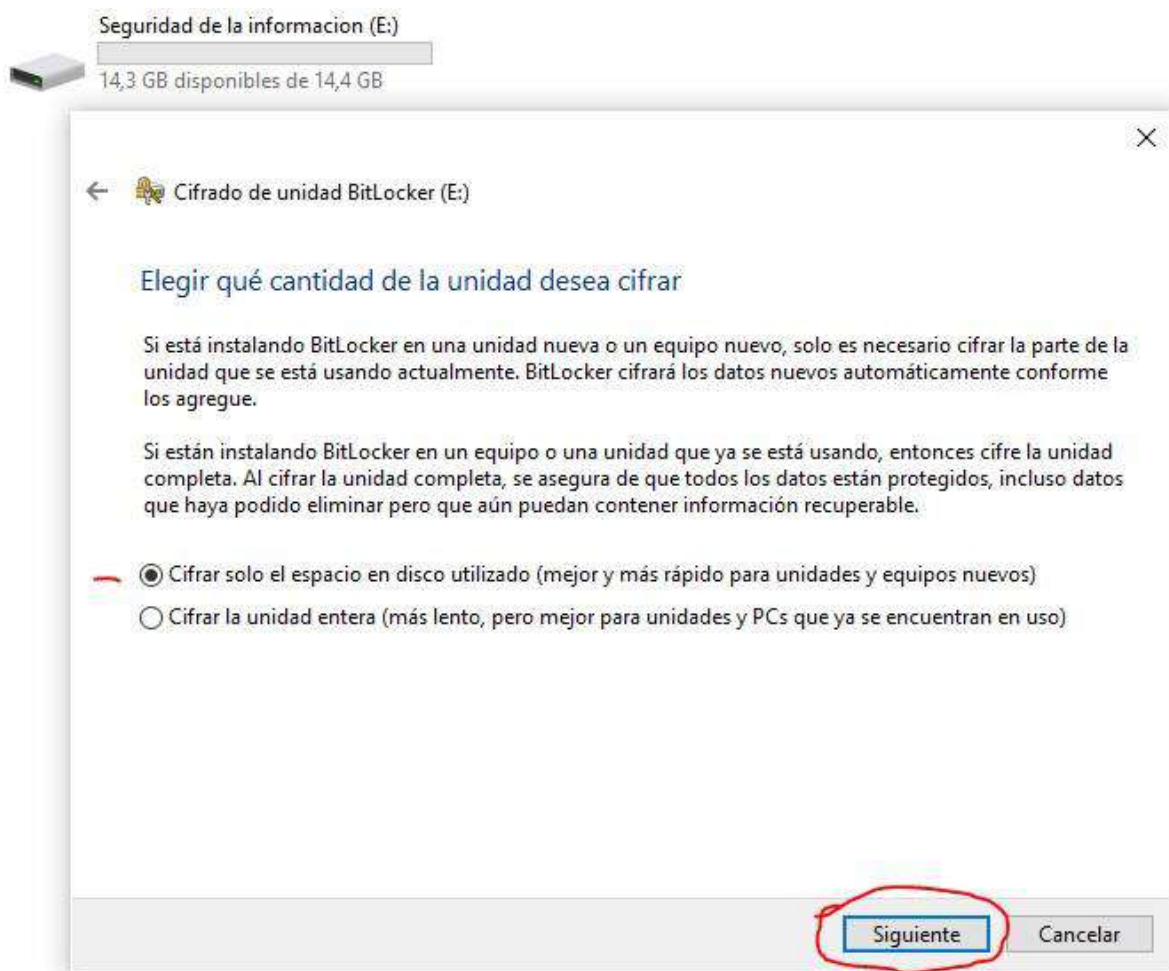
Seguridad de la informacion (E:)
14,3 GB disponibles de 14,4 GB

×

← Cifrado de unidad BitLocker (E:)

Elegir qué cantidad de la unidad desea cifrar

Si está instalando BitLocker en una unidad nueva o un equipo nuevo, solo es necesario cifrar la parte de la unidad que se está usando actualmente. BitLocker cifrará los datos nuevos automáticamente conforme los agregue.

Si están instalando BitLocker en un equipo o una unidad que ya se está usando, entonces cifre la unidad completa. Al cifrar la unidad completa, se asegura de que todos los datos están protegidos, incluso datos que haya podido eliminar pero que aún puedan contener información recuperable.

◉ Cifrar solo el espacio en disco utilizado (mejor y más rápido para unidades y equipos nuevos)
○ Cifrar la unidad entera (más lento, pero mejor para unidades y PCs que ya se encuentran en uso)

Siguiente Cancelar